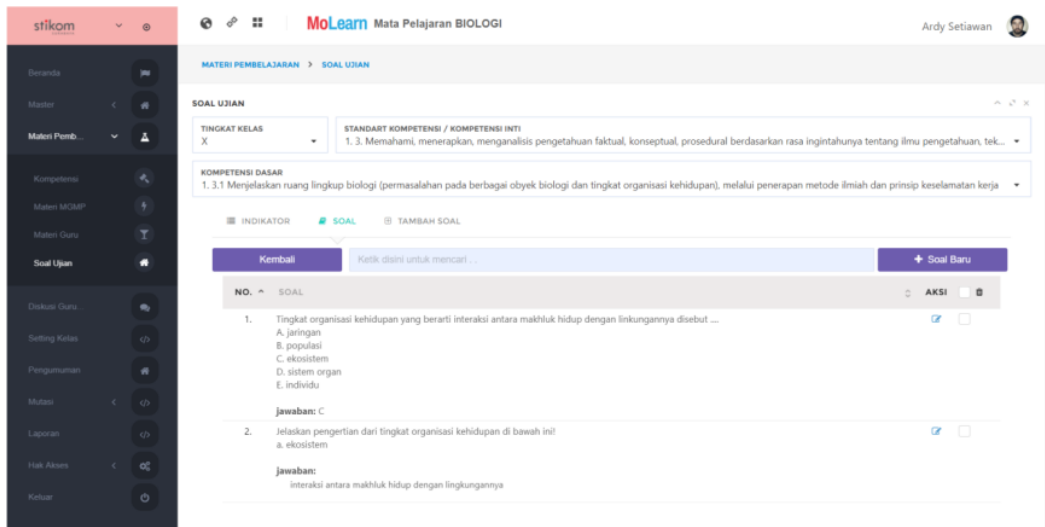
stikom

Beranda
Master
Materi Pemb...
Kompetensi
Materi MGMP
Materi Guru
Soal Ujian
Diskusi Guru...
Setting Kelas
Pengumuman
Mutasi
Laporan
Hak Akses
Keluar

MoLearn Mata Pelajaran BIOLOGI

Ardy Setiawan

MATERI PEMBELAJARAN > SOAL UJIAN

SOAL UJIAN

TINGKAT KELAS
X

STANDART KOMPETENSI / KOMPETENSI INTI
1. 3. Memahami, menerapkan, menganalisis pengetahuan faktual, konseptual, prosedural berdasarkan rasa ingintahunya tentang ilmu pengetahuan, tek...

KOMPETENSI DASAR
1. 3.1 Menjelaskan ruang lingkup biologi (permasalahan pada berbagai obyek biologi dan tingkat organisasi kehidupan), melalui penerapan metode ilmiah dan prinsip keselamatan kerja

INDIKATOR SOAL TAMBAH SOAL

Kembali
Ketik disini untuk mencari ...
+ Soal Baru

| NO. | SOAL | AKSI |
|---|---|---|
| 1. | Tingkat organisasi kehidupan yang berarti interaksi antara makhluk hidup dengan linkungannya disebut .... A. jaringan B. populasi C. ekosistem D. sistem organ E. individu **jawaban:** C | |
| 2. | Jelaskan pengertian dari tingkat organisasi kehidupan di bawah ini! a. ekosistem **jawaban:** interaksi antara makhluk hidup dengan lingkungannya | |